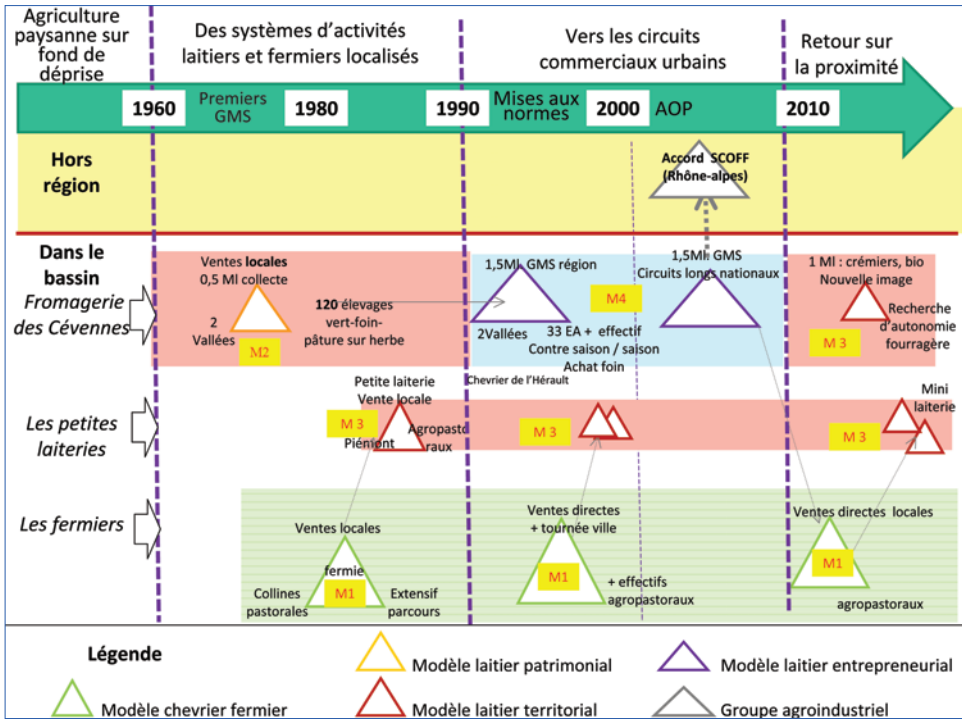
Agriculture paysanne sur fond de déprise

Des systèmes d'activités laitiers et fermiers localisés

Vers les circuits commerciaux urbains

Retour sur la proximité

1960 Premiers GMS 1980 1990 Mises aux normes 2000 AOP 2010

Hors région

Accord SCOFF (Rhône-alpes)

Dans le bassin

Fromagerie des Cévennes

Ventes locales 0,5 Ml collecte

2 Vallées

M2

120 élevages vert-foin-pâture sur herbe

1,5Ml GMS région

2Vallées

M4

33 EA + effectif Contre saison / saison Achat foin

Chevrier de l'Hérault

1,5Ml GMS Circuits longs nationaux

1 Ml : crémiers, bio Nouvelle image

Recherche d'autonomie fourragère

M 3

Les petites laiteries

Petite laiterie Vente locale

M 3

Piémont

Agropastoraux

M 3

M 3

Mini laiterie

Les fermiers

Ventes locales

fermie

Collines pastorales

M1

Extensif parcours

Ventes directes + tournée ville

M1

+ effectifs agropastoraux

Ventes directes locales

M1

agropastoraux

Légende

Modèle laitier patrimonial

Modèle laitier entrepreneurial

Modèle chevrier fermier

Modèle laitier territorial

Groupe agroindustriel